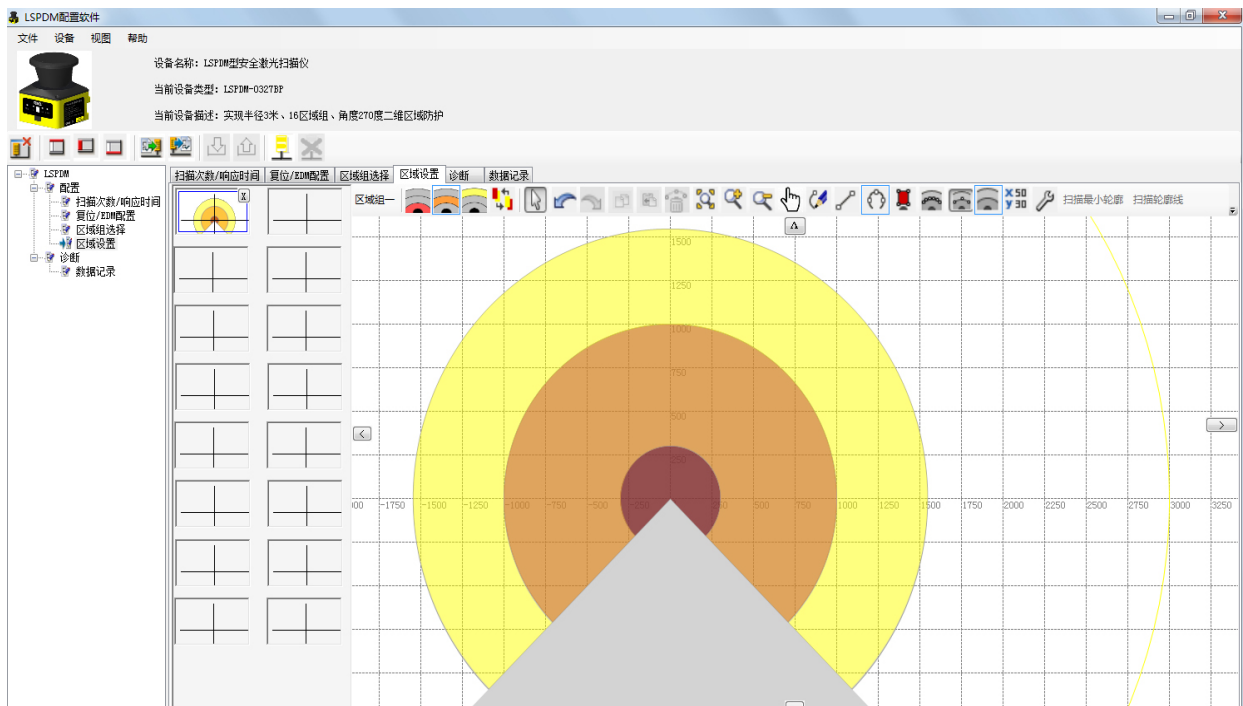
LSPDM配置软件

文件 设备 视图 帮助

设备名称：LSPDM型安全激光扫描仪

当前设备类型：LSPDM-0327BP

当前设备描述：实现半径3米、16区域组、角度270度二维区域防护

LSPDM
配置
扫描次数/响应时间
复位/EDM配置
区域组选择
区域设置
诊断
数据记录

扫描次数/响应时间 | 复位/EDM配置 | 区域组选择 | 区域设置 | 诊断 | 数据记录

区域组一

X 50
Y 30

扫描最小轮廓 扫描轮廓线

1500
1250
1000
750
500
250

-2000 -1750 -1500 -1250 -1000 -750 -500 -250 250 500 750 1000 1250 1500 1750 2000 2250 2500 2750 3000 3250